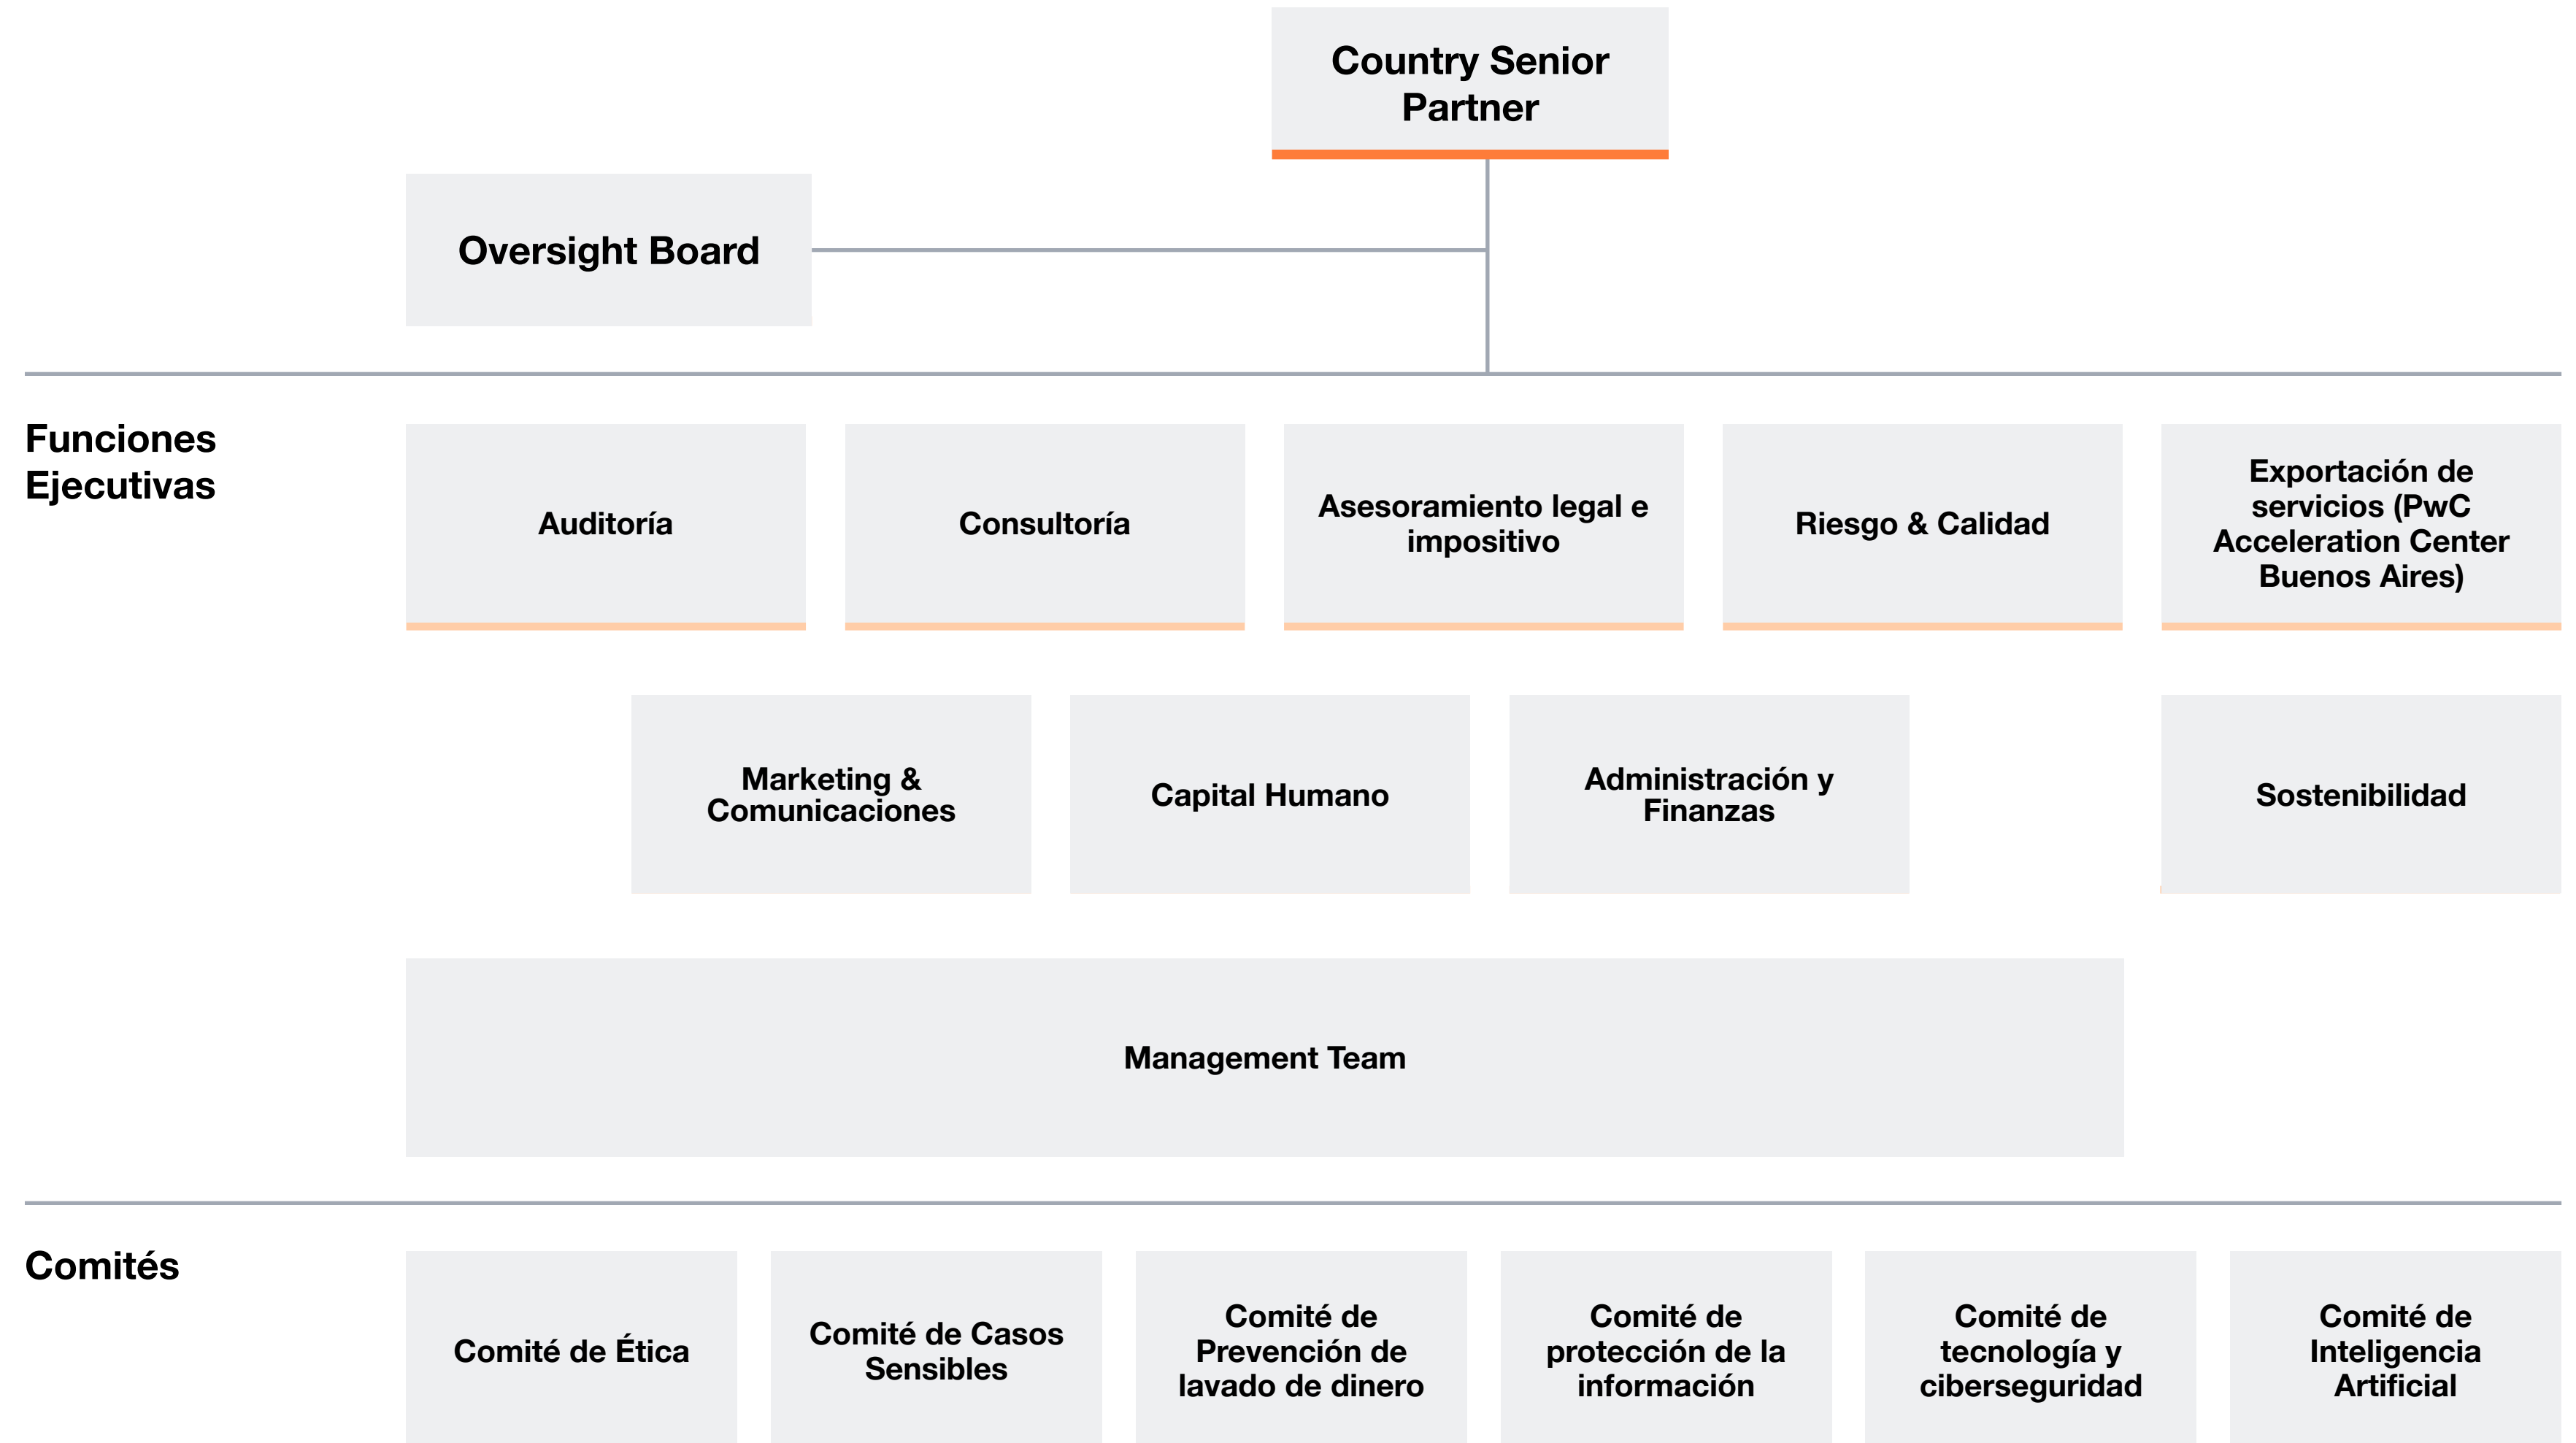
Country Senior Partner

Oversight Board

Funciones Ejecutivas

Auditoría

Consultoría

Asesoramiento legal e impositivo

Riesgo & Calidad

Exportación de servicios (PwC Acceleration Center Buenos Aires)

Marketing & Comunicaciones

Capital Humano

Administración y Finanzas

Sostenibilidad

Management Team

Comités

Comité de Ética

Comité de Casos Sensibles

Comité de Prevención de lavado de dinero

Comité de protección de la información

Comité de tecnología y ciberseguridad

Comité de Inteligencia Artificial